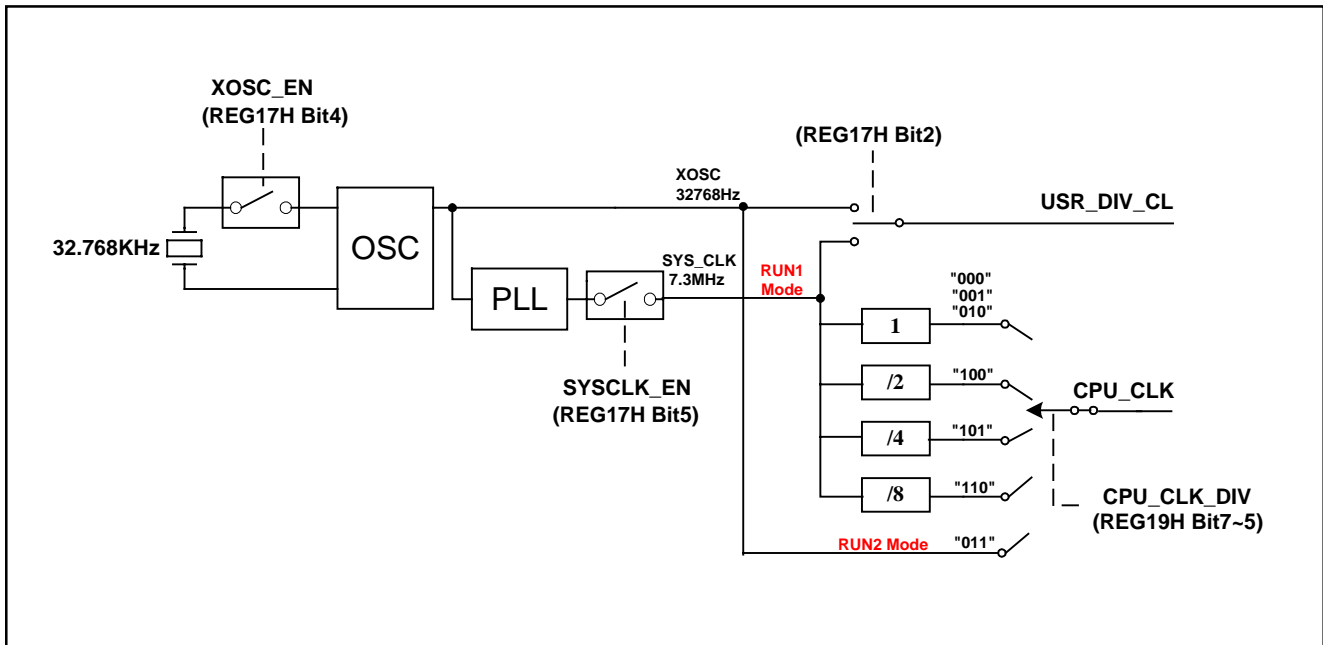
XOSC_EN
(REG17H Bit4)

(REG17H Bit2)

XOSC
32768Hz

USR_DIV_CL

32.768KHz

OSC

PLL

SYS_CLK
7.3MHz

RUN1
Mode

"000"
"001"
"010"

1

/2

"100"

CPU_CLK

SYSCLK_EN
(REG17H Bit5)

/4

"101"

/8

"110"

CPU_CLK_DIV
(REG19H Bit7~5)

RUN2 Mode

"011"